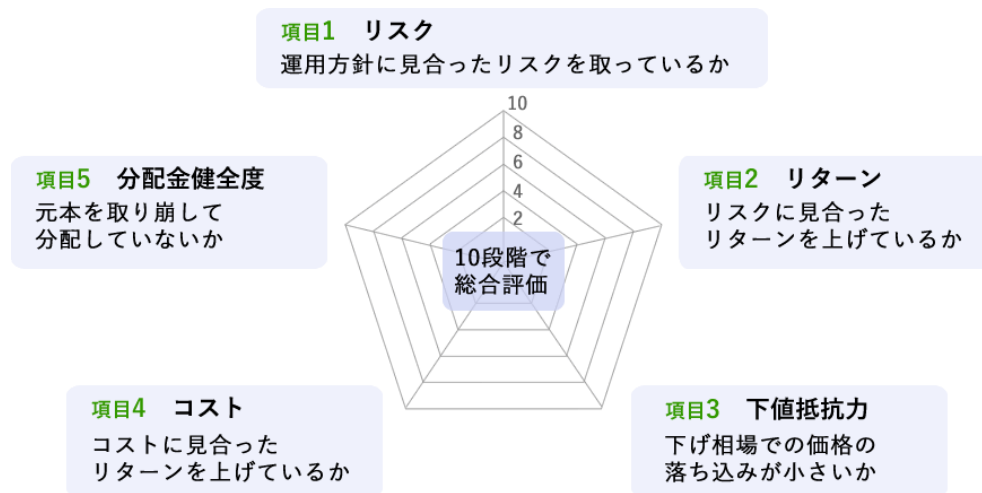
項目1　リスク
運用方針に見合ったリスクを取っているか

10
8
6
4
2

項目5　分配金健全度
元本を取り崩して分配していないか

項目2　リターン
リスクに見合ったリターンを上げているか

10段階で総合評価

項目4　コスト
コストに見合ったリターンを上げているか

項目3　下値抵抗力
下げ相場での価格の落ち込みが小さいか